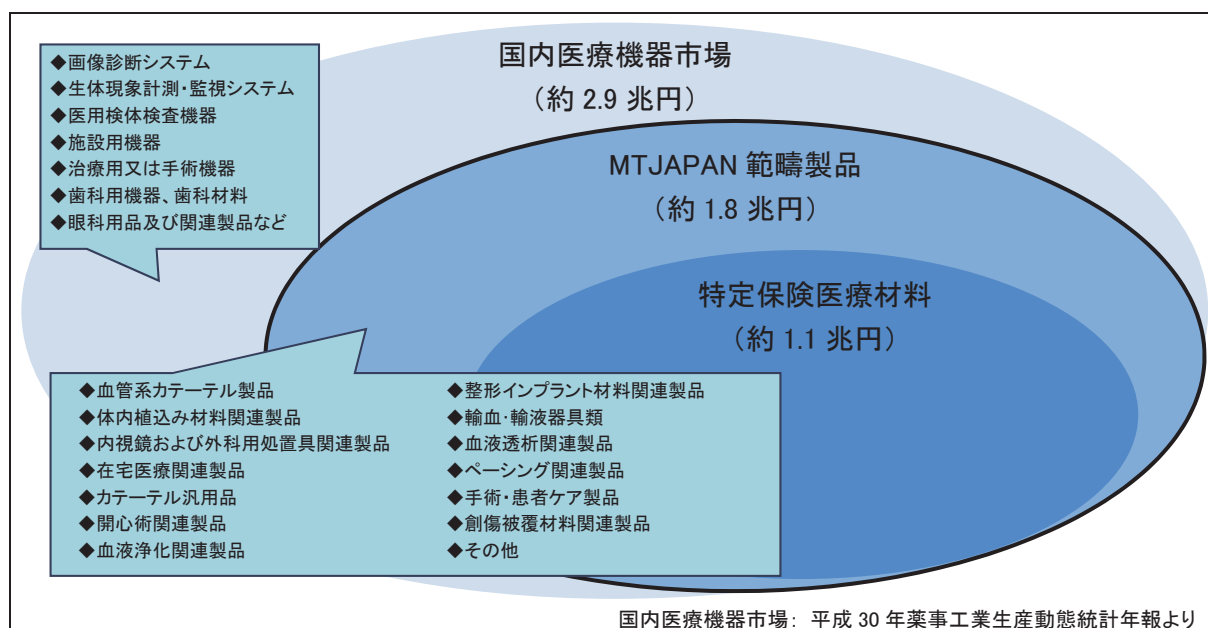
◆画像診断システム
◆生体現象計測・監視システム
◆医用検体検査機器
◆施設用機器
◆治療用又は手術機器
◆歯科用機器、歯科材料
◆眼科用品及び関連製品など

国内医療機器市場
（約 2.9 兆円）

MTJAPAN 範疇製品
（約 1.8 兆円）

特定保険医療材料
（約 1.1 兆円）

◆血管系カテーテル製品
◆体内植込み材料関連製品
◆内視鏡および外科用処置具関連製品
◆在宅医療関連製品
◆カテーテル汎用品
◆開心術関連製品
◆血液浄化関連製品

◆整形インプラント材料関連製品
◆輸血・輸液器具類
◆血液透析関連製品
◆ペーシング関連製品
◆手術・患者ケア製品
◆創傷被覆材料関連製品
◆その他

国内医療機器市場：平成 30 年薬事工業生産動態統計年報より